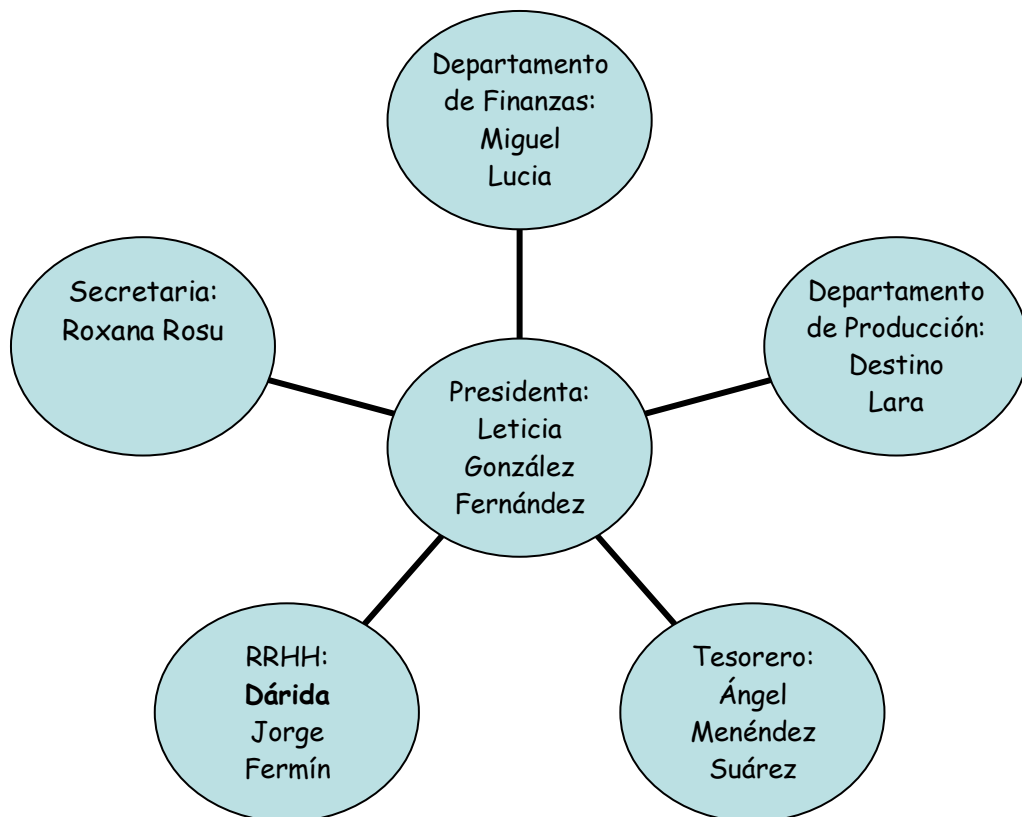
Departamento de Finanzas:
Miguel
Lucia

Secretaria:
Roxana Rosu

Departamento de Producción:
Destino
Lara

Presidenta:
Leticia
González
Fernández

RRHH:
**Dárida**
Jorge
Fermín

Tesorero:
Ángel
Menéndez
Suárez